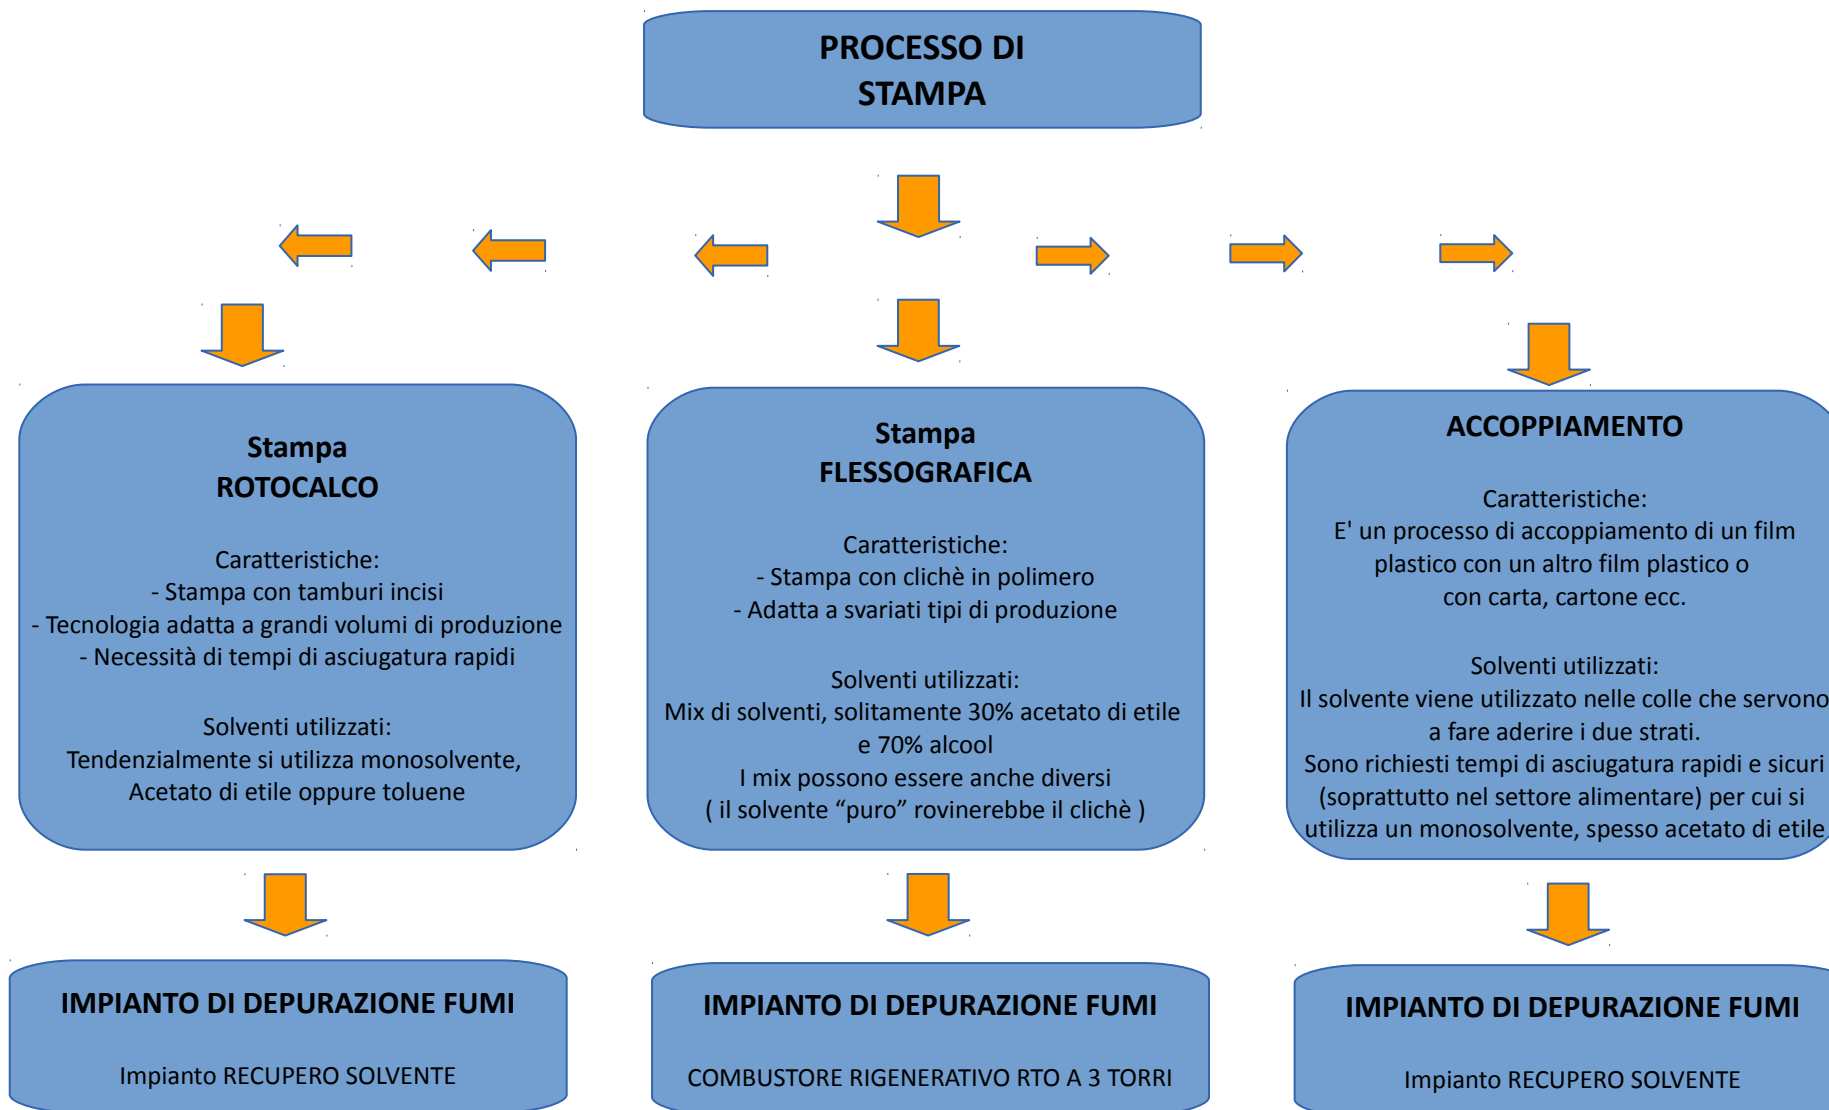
PROCESSO DI STAMPA

Stampa ROTOCALCO

Caratteristiche:
- Stampa con tamburi incisi
- Tecnologia adatta a grandi volumi di produzione
- Necessità di tempi di asciugatura rapidi

Solventi utilizzati:
Tendenzialmente si utilizza monosolvente, Acetato di etile oppure toluene

Stampa FLESSOGRAFICA

Caratteristiche:
- Stampa con clichè in polimero
- Adatta a svariati tipi di produzione

Solventi utilizzati:
Mix di solventi, solitamente 30% acetato di etile e 70% alcool
I mix possono essere anche diversi
( il solvente "puro" rovinerebbe il clichè )

ACCOPPIAMENTO

Caratteristiche:
E' un processo di accoppiamento di un film plastico con un altro film plastico o con carta, cartone ecc.

Solventi utilizzati:
Il solvente viene utilizzato nelle colle che servono a fare aderire i due strati.
Sono richiesti tempi di asciugatura rapidi e sicuri (soprattutto nel settore alimentare) per cui si utilizza un monosolvente, spesso acetato di etile

IMPIANTO DI DEPURAZIONE FUMI

Impianto RECUPERO SOLVENTE

IMPIANTO DI DEPURAZIONE FUMI

COMBUSTORE RIGENERATIVO RTO A 3 TORRI

IMPIANTO DI DEPURAZIONE FUMI

Impianto RECUPERO SOLVENTE